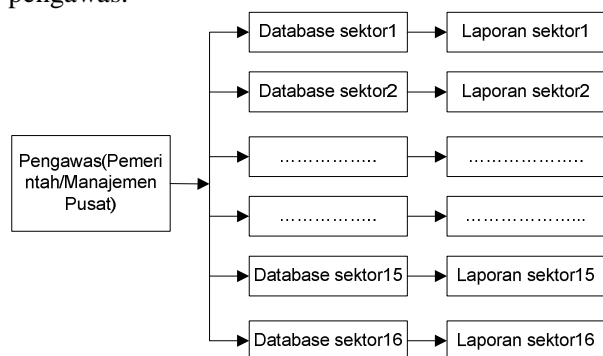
pengawas.

Pengawas(Pemerintah/Manajemen Pusat)

Database sektor1
Laporan sektor1

Database sektor2
Laporan sektor2

……………..
………………..

……………..
………………...

Database sektor15
Laporan sektor15

Database sektor16
Laporan sektor16